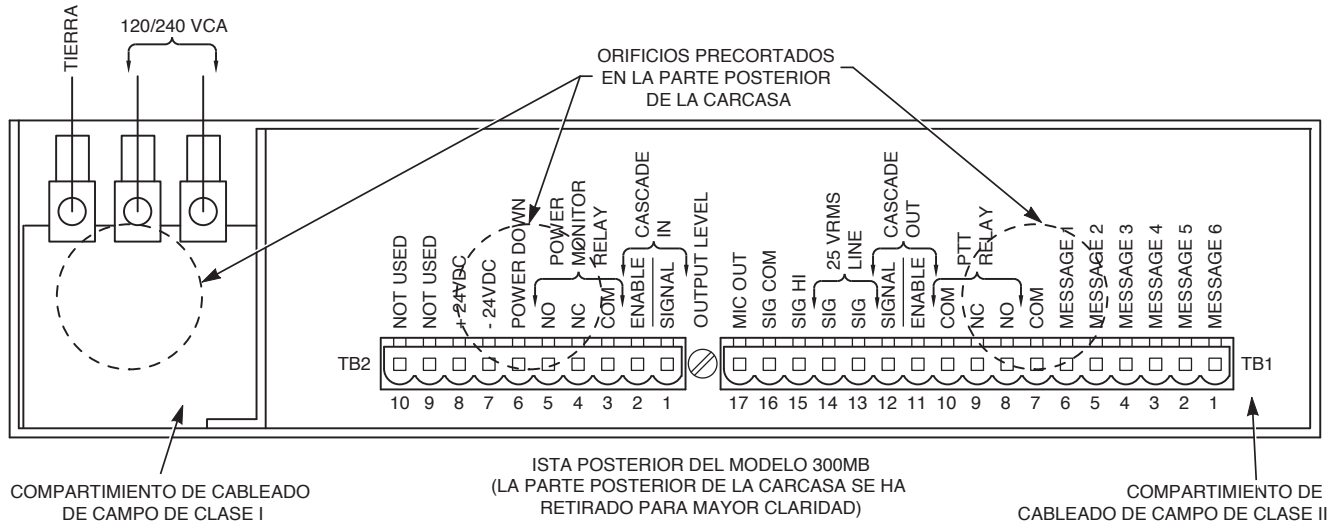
TIERRA
120/240 VCA

ORIFICIOS PRECORTADOS EN LA PARTE POSTERIOR DE LA CARCASA

NOT USED
NOT USED
+24VDC
-24VDC
POWER DOWN
POWER MONITOR RELAY
NO
NC
COM
CASCADE IN
ENABLE
SIGNAL
OUTPUT LEVEL

MIC OUT
SIG COM
SIG HI
25 VRMS LINE
SIG
SIG
CASCADE OUT
SIGNAL
ENABLE
PTT RELAY
COM
NC
NO
COM
MESSAGE 1
MESSAGE 2
MESSAGE 3
MESSAGE 4
MESSAGE 5
MESSAGE 6

TB2
10 9 8 7 6 5 4 3 2 1
17 16 15 14 13 12 11 10 9 8 7 6 5 4 3 2 1
TB1

COMPARTIMIENTO DE CABLEADO DE CAMPO DE CLASE I

ISTA POSTERIOR DEL MODELO 300MB
(LA PARTE POSTERIOR DE LA CARCASA SE HA RETIRADO PARA MAYOR CLARIDAD)

COMPARTIMIENTO DE CABLEADO DE CAMPO DE CLASE II